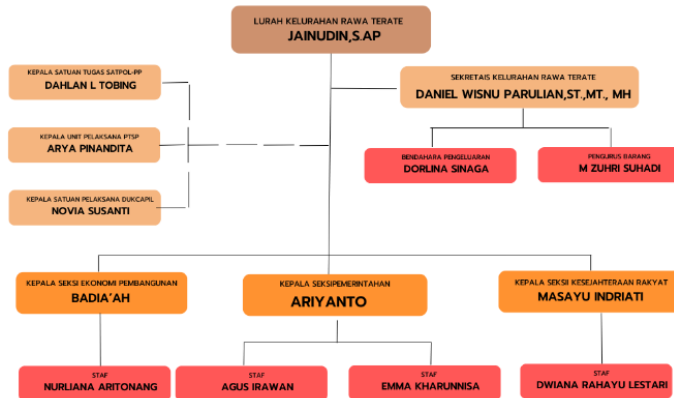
LURAH KELURAHAN RAWA TERATE
JAINUDIN,S.AP

KEPALA SATUAN TUGAS SATPOL-PP
DAHLAN L TOBING

KEPALA UNIT PELAKSANA PTSP
ARYA PINANDITA

KEPALA SATUAN PELAKSANA DUKCAPIL
NOVIA SUSANTI

SEKRETAIS KELURAHAN RAWA TERATE
DANIEL WISNU PARULIAN,ST,MT., MH

BENDAHARA PENGELUARAN
DORLINA SINAGA

PENGURUS BARANG
M ZUHRI SUHADI

KEPALA SEKSI EKONOMI PEMBANGUNAN
BADIA'AH

KEPALA SEKSIPEMERINTAHAN
ARIYANTO

KEPALA SEKSI KESEJAHTERAAN RAKYAT
MASAYU INDRIATI

STAF
NURLIANA ARITONANG

STAF
AGUS IRAWAN

STAF
EMMA KHARUNNISA

STAF
DWIANA RAHAYU LESTARI